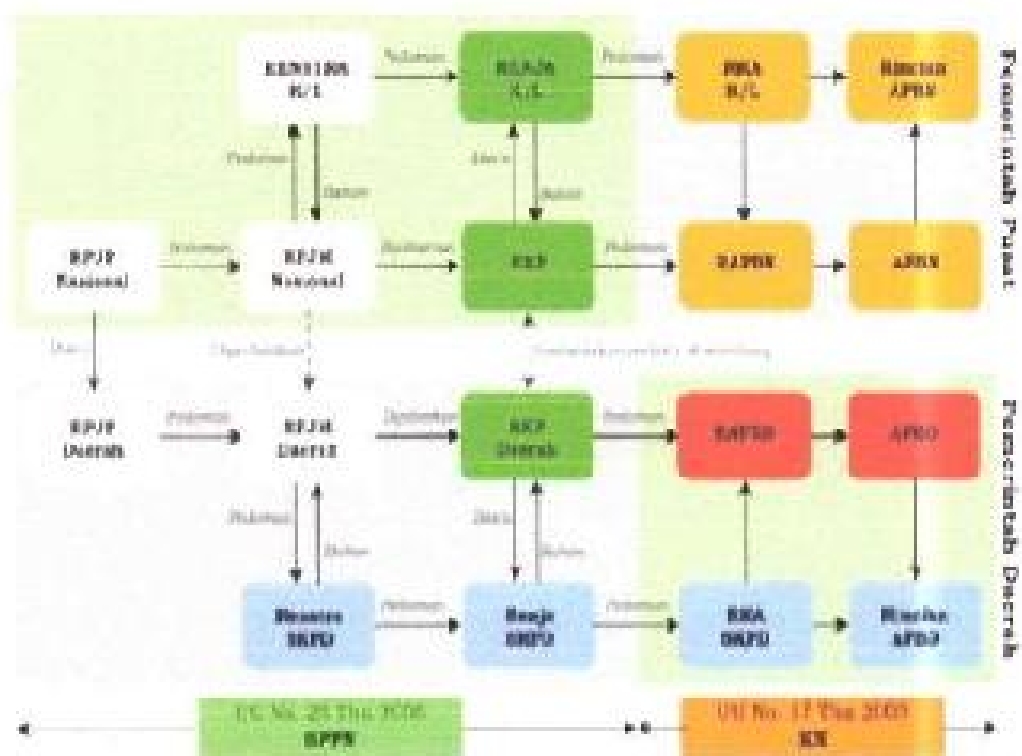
RENSTRA K/L

Pedoman

RENJA K/L

Pedoman

RKA K/L

Rincian APBN

Pemerintah Pusat

Pedoman

Diacu

Diacu

RPJP Nasional

Pedoman

RPJM Nasional

Pedoman

RKP

Pedoman

RAPBN

APBN

Diacu

Diperhatikan

RPJP Daerah

Pedoman

RPJM Daerah

Dijabarkan

RKP Daerah

Pedoman

RAPBD

APBD

Pemerintah Daerah

Pedoman

Diacu

Diacu

Diacu

Renstra SKPD

Pedoman

Renja SKPD

Pedoman

RKA SKPD

Rincian APBD

UU No. 25 Thn 2004 SPPN

UU No. 17 Thn 2003 KN